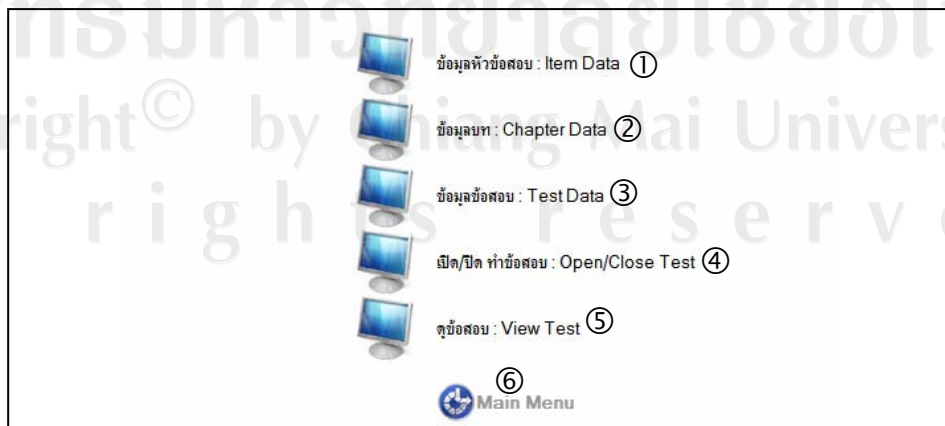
ลิขสิทธิ์มหาวิทยาลัยเชียงใหม่
Copyright© by Chiang Mai University
All rights reserved

ข้อมูลหัวข้อสอบ : Item Data ①

ข้อมูลบท : Chapter Data ②

ข้อมูลข้อสอบ : Test Data ③

เปิด/ปิด ทำข้อสอบ : Open/Close Test ④

ดูข้อสอบ : View Test ⑤

⑥
Main Menu